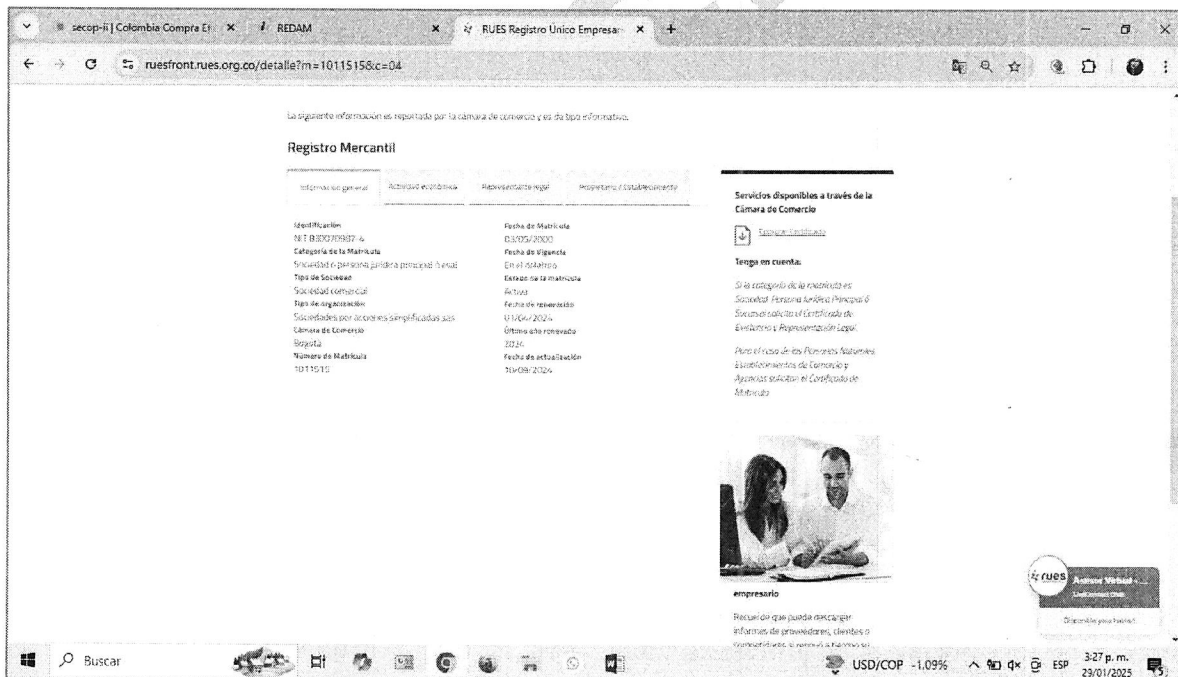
secop-ii | Colombia Compra E | REDAM | RUES Registro Unico Empresar

ruesfront.rues.org.co/detalle?m=1011515&c=04

La siguiente información es reportada por la cámara de comercio y es de tipo informativo.

Registro Mercantil

Información general | Actividad económica | Representante legal | Propietario / establecimiento

Identificación
NIT 830070987-4
Categoría de la Matrícula
Sociedad o persona jurídica principal ó esal
Tipo de Sociedad
Sociedad comercial
Tipo de organización
Sociedades por acciones simplificadas sas
Cámara de Comercio
Bogota
Número de Matrícula
1011515

Fecha de Matrícula
03/05/2000
Fecha de Vigencia
En el estatuto
Estado de la matrícula
Activa
Fecha de renovación
01/04/2024
Último año renovado
2024
Fecha de actualización
30/09/2024

Servicios disponibles a través de la Cámara de Comercio

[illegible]

Tenga en cuenta:

Si la categoría de la matrícula es Sociedad, Persona Jurídica Principal ó Sucursal solicite el Certificado de Existencia y Representación Legal.

Para el caso de las Personas Naturales, Establecimientos de Comercio y Agencias solicite el Certificado de Matrícula.

empresario

Recuerde que puede descargar informes de proveedores, clientes o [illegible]

rues Asesor Virtual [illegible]

Disponible para hablar

Buscar

USD/COP -1,09%

ESP 3:27 p. m. 23/01/2025